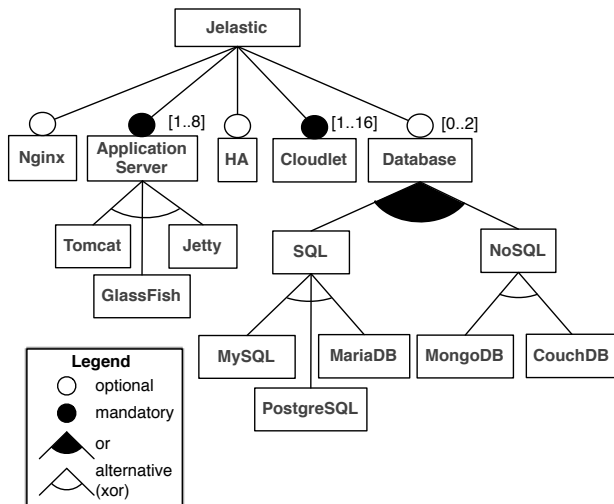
Jelastic

Nginx

[1..8]
Application Server

HA

[1..16]
Cloudlet

[0..2]
Database

Tomcat

Jetty

GlassFish

SQL

NoSQL

MySQL

MariaDB

PostgreSQL

MongoDB

CouchDB

Legend
optional
mandatory
or
alternative (xor)